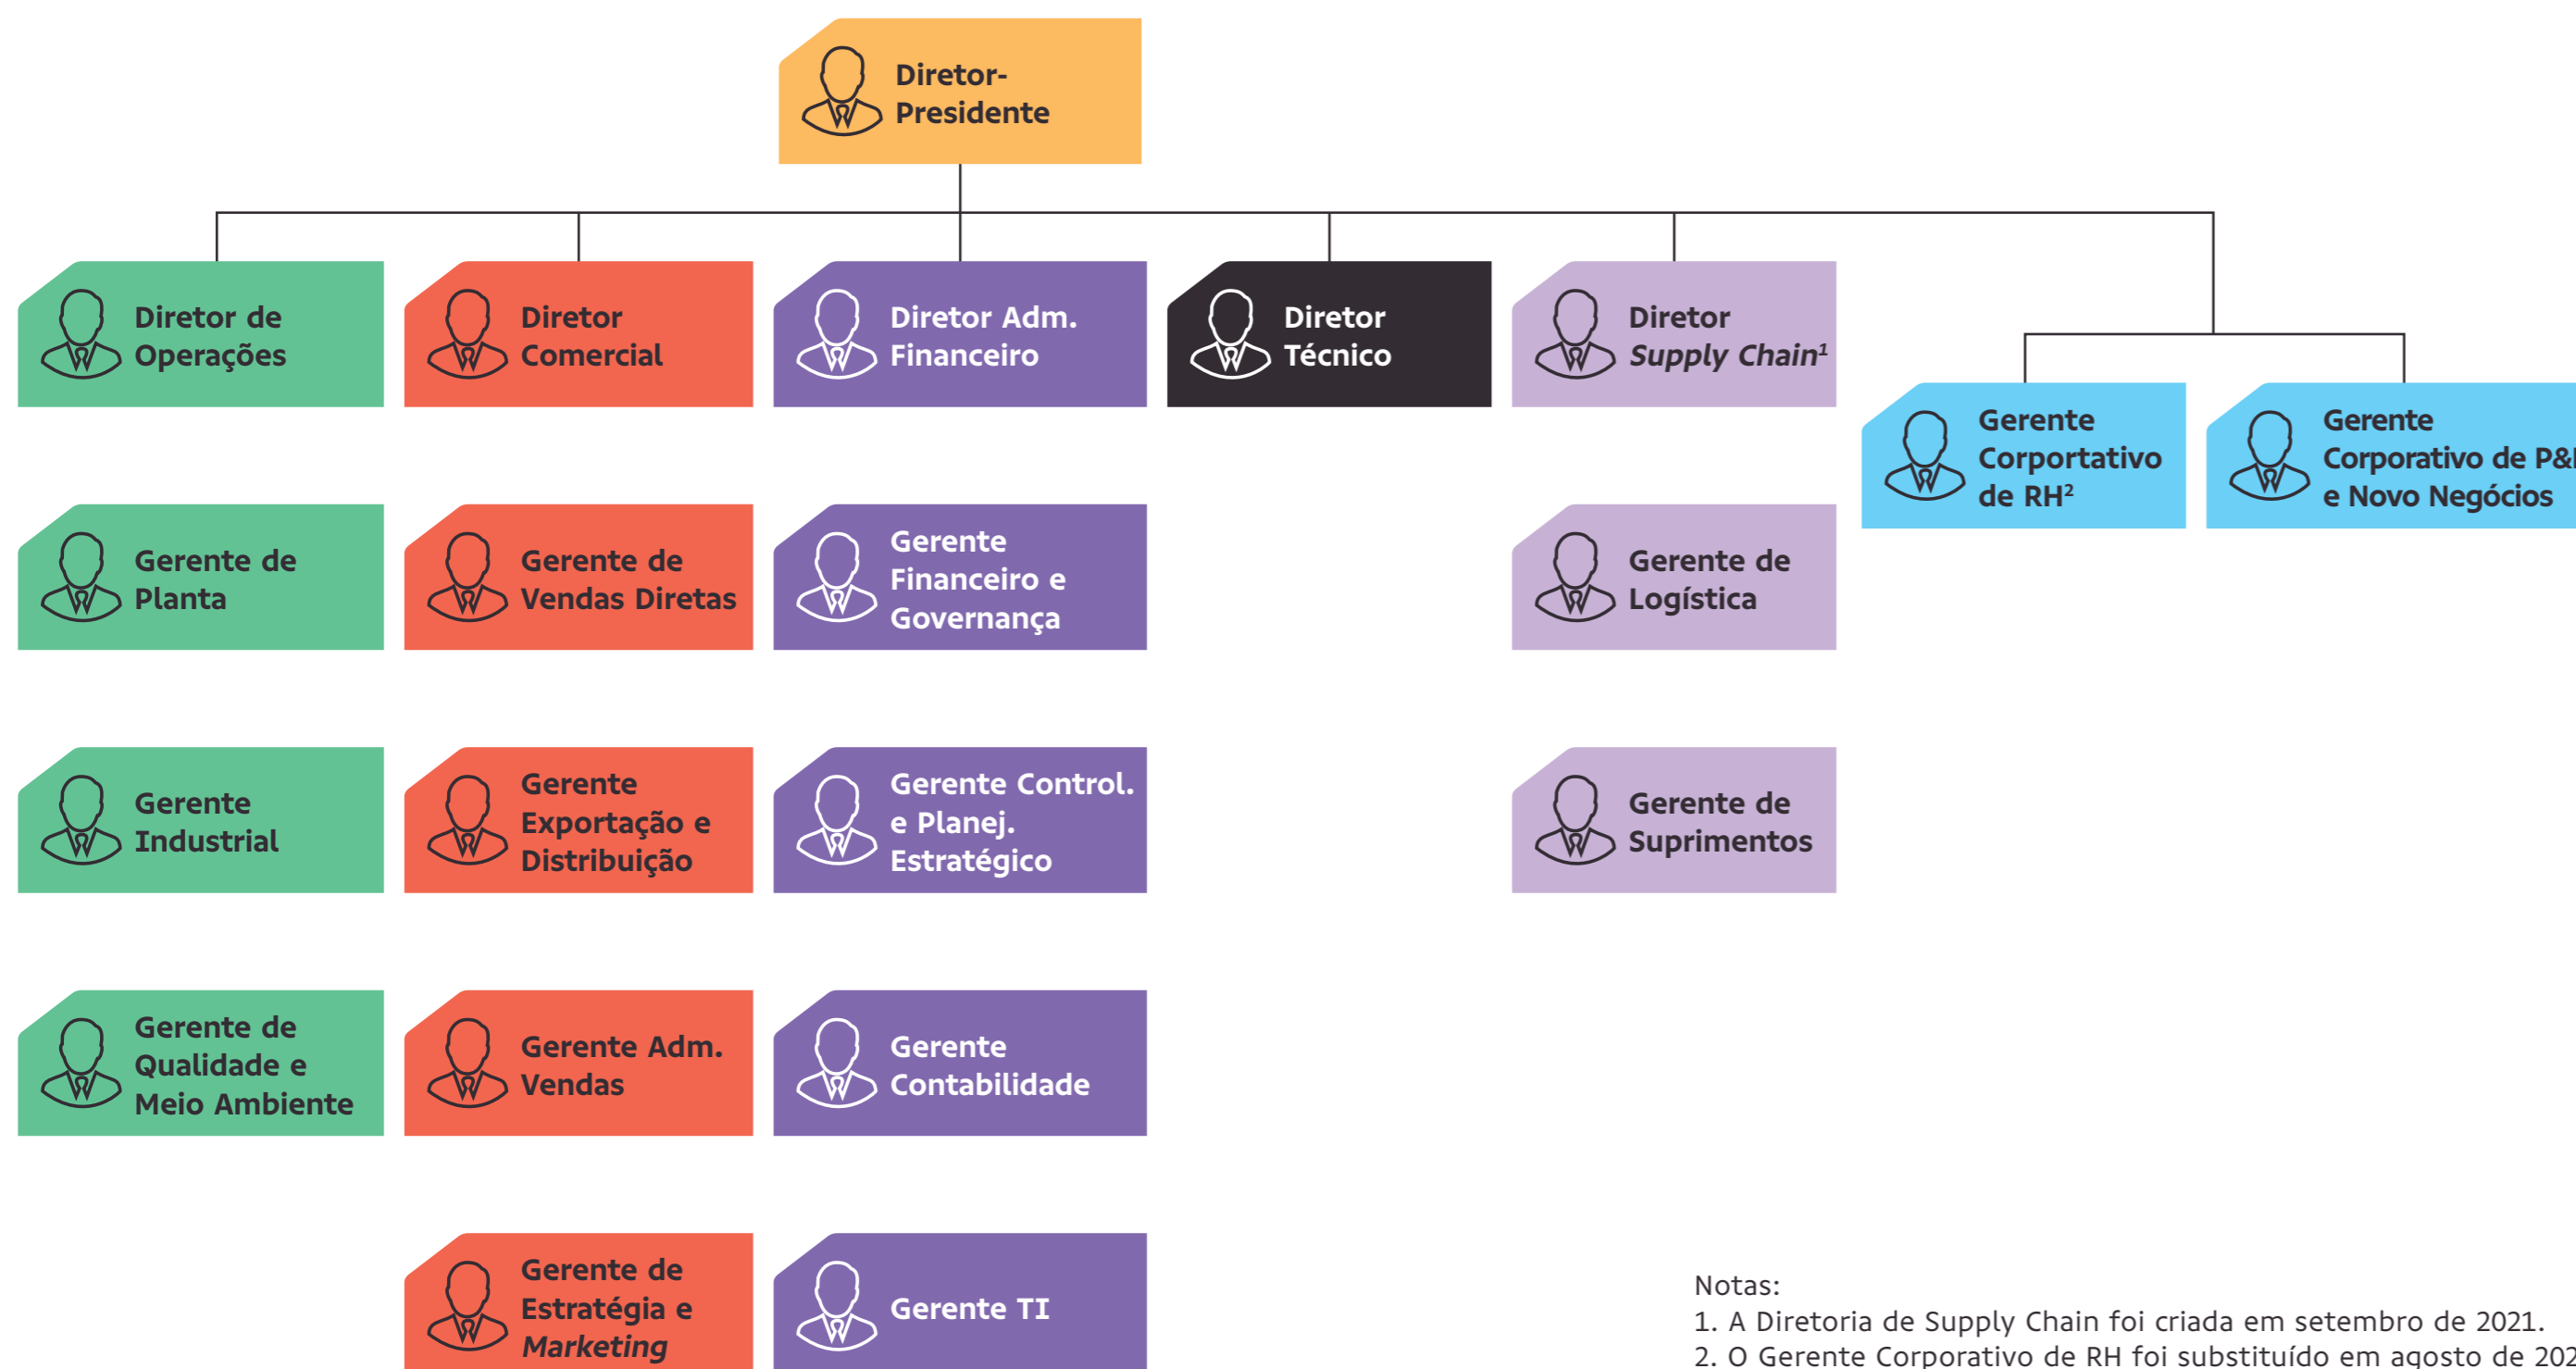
Diretor-Presidente

Diretor de Operações

Diretor Comercial

Diretor Adm. Financeiro

Diretor Técnico

Diretor *Supply Chain*$^1$

Gerente Corportativo de RH$^2$

Gerente Corporativo de P&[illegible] e Novo Negócios

Gerente de Planta

Gerente de Vendas Diretas

Gerente Financeiro e Governança

Gerente de Logística

Gerente Industrial

Gerente Exportação e Distribuição

Gerente Control. e Planej. Estratégico

Gerente de Suprimentos

Gerente de Qualidade e Meio Ambiente

Gerente Adm. Vendas

Gerente Contabilidade

Gerente de Estratégia e *Marketing*

Gerente TI

Notas:
1. A Diretoria de Supply Chain foi criada em setembro de 2021.
2. O Gerente Corporativo de RH foi substituído em agosto de 202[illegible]